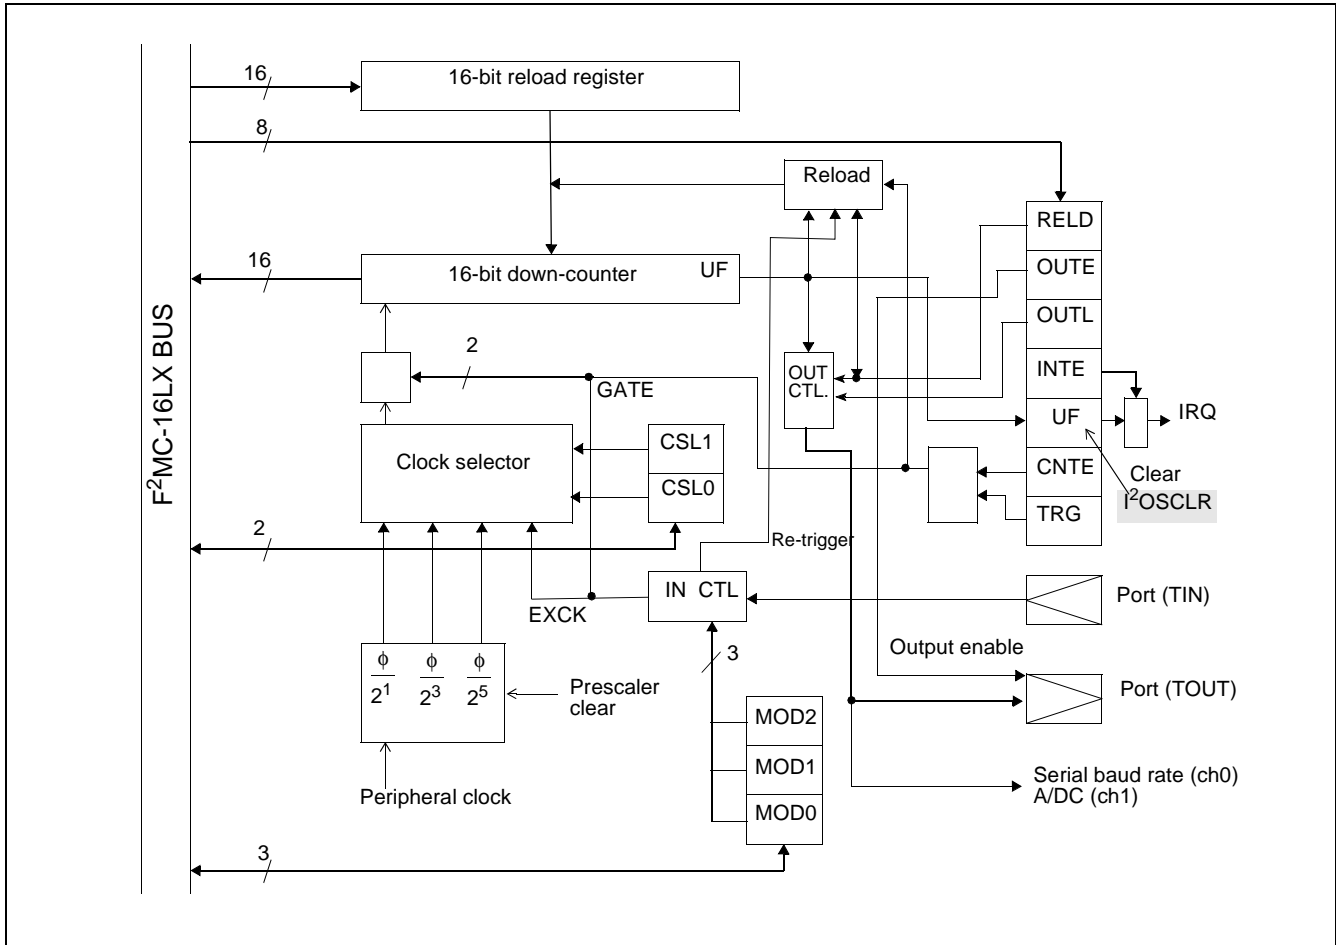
F$^2$MC-16LX BUS

16

16-bit reload register

8

Reload

RELD

16

16-bit down-counter

UF

OUTE

OUTL

2

OUT CTL.

INTE

GATE

UF

IRQ

Clock selector

CSL1

CSL0

CNTE

Clear

I$^2$OSCLR

TRG

2

Re-trigger

EXCK

IN CTL

Port (TIN)

3

Output enable

$\frac{\phi}{2^1}$ $\frac{\phi}{2^3}$ $\frac{\phi}{2^5}$

Prescaler clear

Port (TOUT)

MOD2

MOD1

MOD0

Peripheral clock

Serial baud rate (ch0)
A/DC (ch1)

3